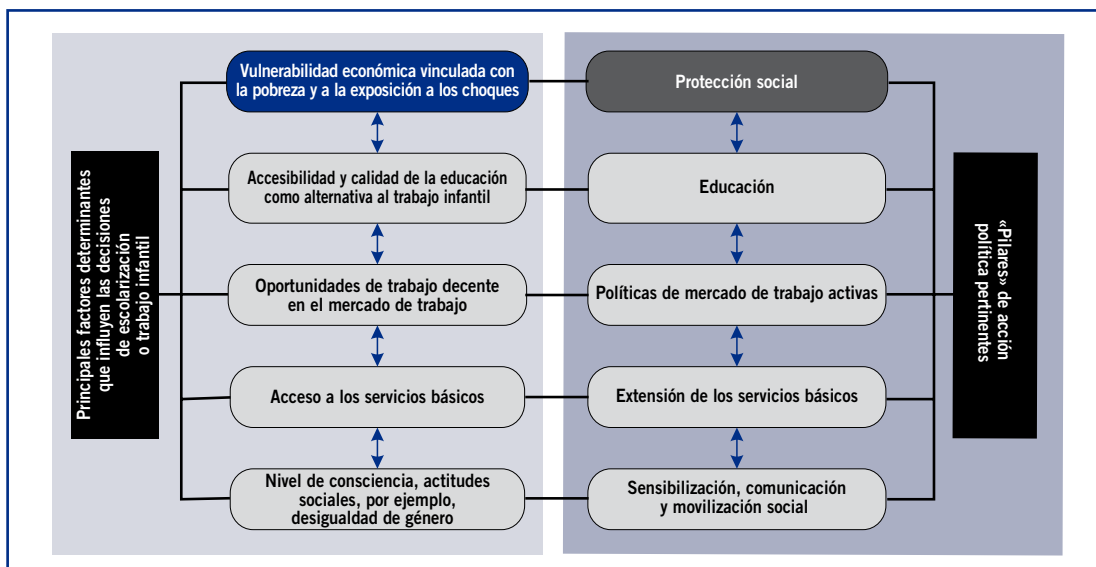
Principales factores determinantes que influyen las decisión de escolarización o trabajo infantil

Vulnerabilidad económica vinculada con la pobreza y a la exposición a los choques

Accesibilidad y calidad de la educación como alternativa al trabajo infantil

Oportunidades de trabajo decente en el mercado de trabajo

Acceso a los servicios básicos

Nivel de consciencia, actitudes sociales, por ejemplo, desigualdad de género

Protección social

Educación

Políticas de mercado de trabajo activas

Extensión de los servicios básicos

Sensibilización, comunicación y movilización social

«Pilares» de acción política pertinentes